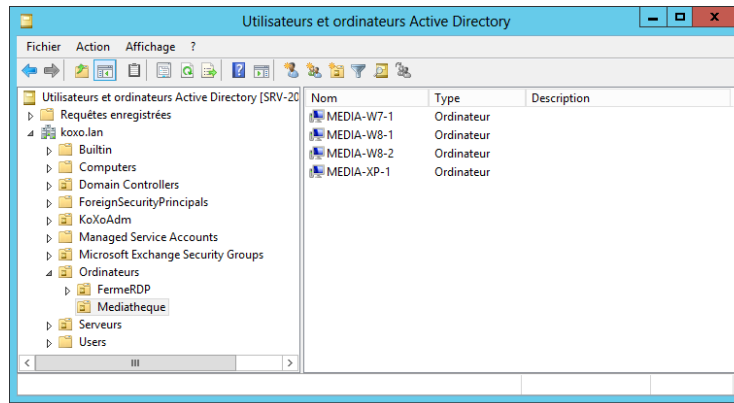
Utilisateurs et ordinateurs Active Directory

Fichier Action Affichage ?

Utilisateurs et ordinateurs Active Directory [SRV-20
Requêtes enregistrées
koxo.lan
Builtin
Computers
Domain Controllers
ForeignSecurityPrincipals
KoXoAdm
Managed Service Accounts
Microsoft Exchange Security Groups
Ordinateurs
FermeRDP
Mediatheque
Serveurs
Users

| Nom | Type | Description |
|---|---|---|
| MEDIA-W7-1 | Ordinateur | |
| MEDIA-W8-1 | Ordinateur | |
| MEDIA-W8-2 | Ordinateur | |
| MEDIA-XP-1 | Ordinateur | |